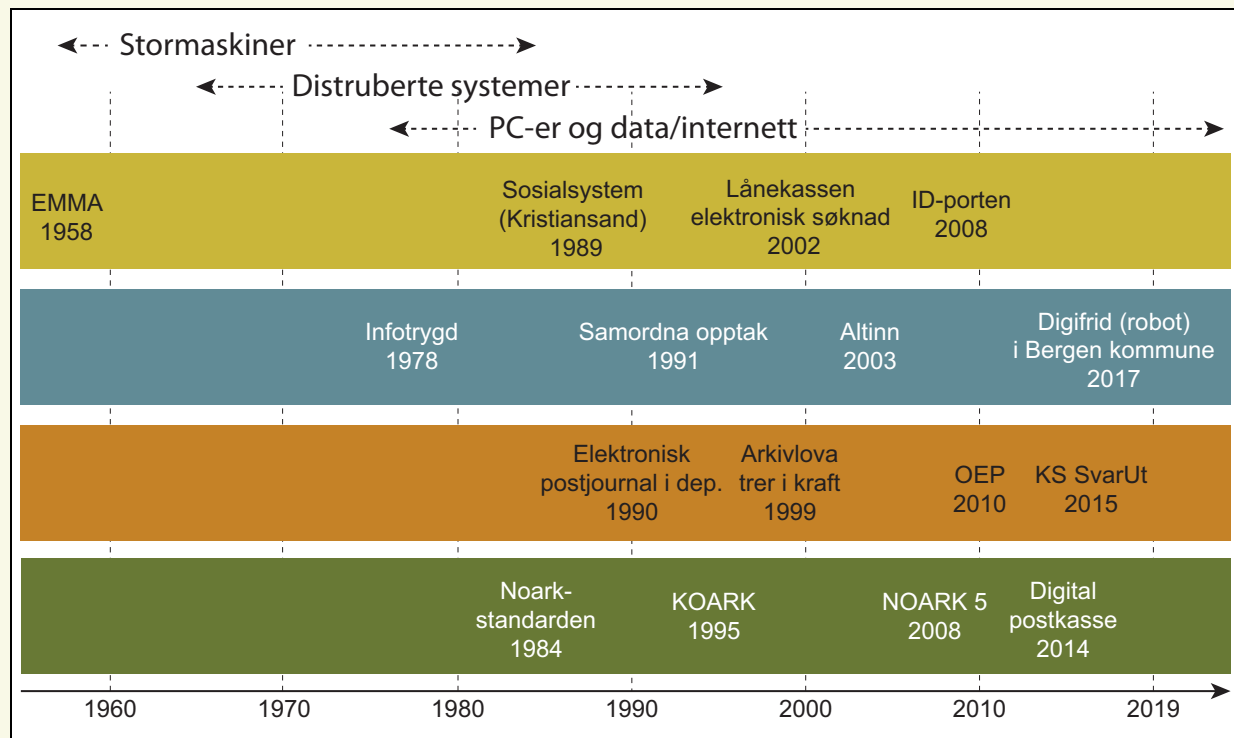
Stormaskiner

Distruberte systemer

PC-er og data/internett

EMMA 1958

Sosialsystem (Kristiansand) 1989

Lånekassen elektronisk søknad 2002

ID-porten 2008

Infotrygd 1978

Samordna opptak 1991

Altinn 2003

Digifrid (robot) i Bergen kommune 2017

Elektronisk postjournal i dep. 1990

Arkivlova trer i kraft 1999

OEP 2010

KS SvarUt 2015

Noark-standarden 1984

KOARK 1995

NOARK 5 2008

Digital postkasse 2014

1960 1970 1980 1990 2000 2010 2019